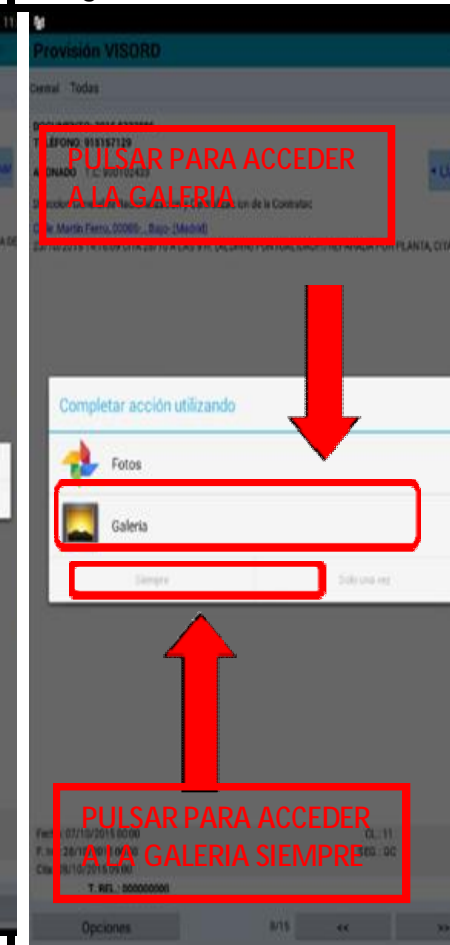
Provisión VISORD

Central Todas

DOCUMENTO: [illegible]
TELÉFONO: 915157129
ABONADO T. L. 900102433

PULSAR PARA ACCEDER A LA GALERIA

Calle Martín Fierro, 00000 , Bajo (Madrid)

Completar acción utilizando

Fotos

Galeria

Siempre

Solo una vez

PULSAR PARA ACCEDER A LA GALERIA SIEMPRE

Fecha: 07/10/2015 00:00
F. ini: 28/10/2015 00:00
Cita: 28/10/2015 00:00
CL: 11
SEG: GC
T. REL.: 000000000

Opciones

8/15

<<

>>